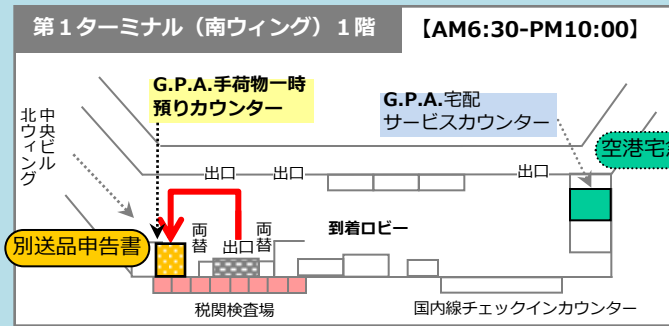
第１ターミナル（南ウィング）１階

【AM6:30-PM10:00】

G.P.A.手荷物一時預りカウンター

G.P.A.宅配サービスカウンター

空港宅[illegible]

中央ビル北ウィング

出口

出口

出口

出口

両替

両替

到着ロビー

別送品申告書

税関検査場

国内線チェックインカウンター